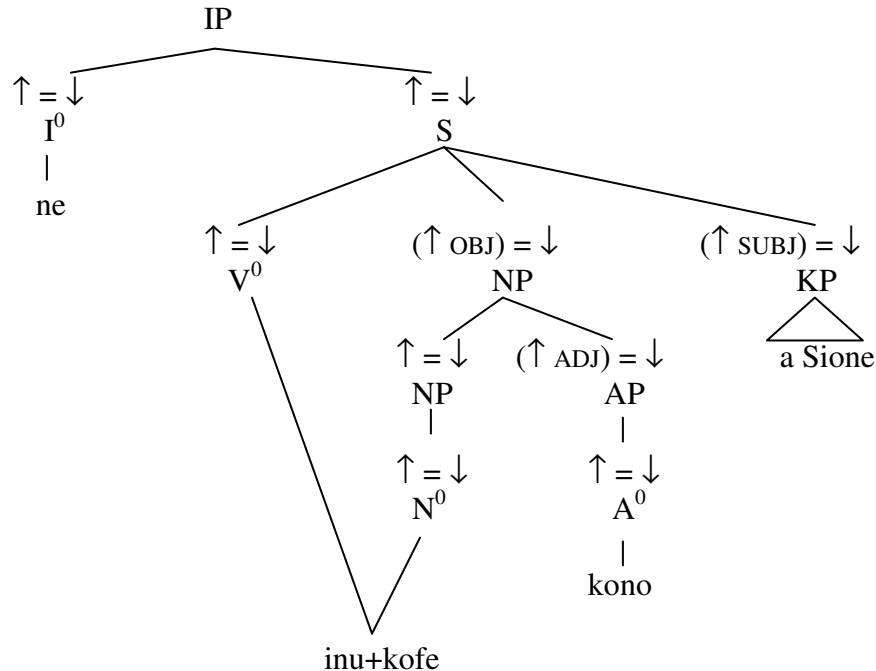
IP

$\uparrow = \downarrow$
$I^0$
ne

$\uparrow = \downarrow$
S

$\uparrow = \downarrow$
$V^0$

$(\uparrow \text{OBJ}) = \downarrow$
NP

$\uparrow = \downarrow$
NP

$\uparrow = \downarrow$
$N^0$

$(\uparrow \text{ADJ}) = \downarrow$
AP

$\uparrow = \downarrow$
$A^0$
kono

$(\uparrow \text{SUBJ}) = \downarrow$
KP
a Sione

inu+kofe